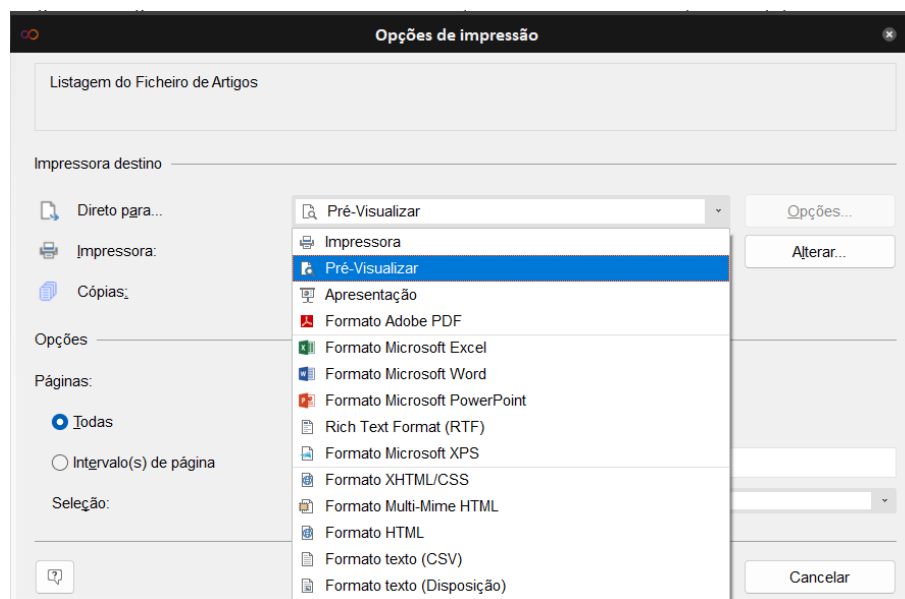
Opções de impressão

Listagem do Ficheiro de Artigos

Impressora destino

Direto para...

Pré-Visualizar

Opções...

Impressora:

Alterar...

Cópias:

Impressora
Pré-Visualizar
Apresentação
Formato Adobe PDF
Formato Microsoft Excel
Formato Microsoft Word
Formato Microsoft PowerPoint
Rich Text Format (RTF)
Formato Microsoft XPS
Formato XHTML/CSS
Formato Multi-Mime HTML
Formato HTML
Formato texto (CSV)
Formato texto (Disposição)

Opções

Páginas:

Todas

Intervalo(s) de página

Seleção:

Cancelar